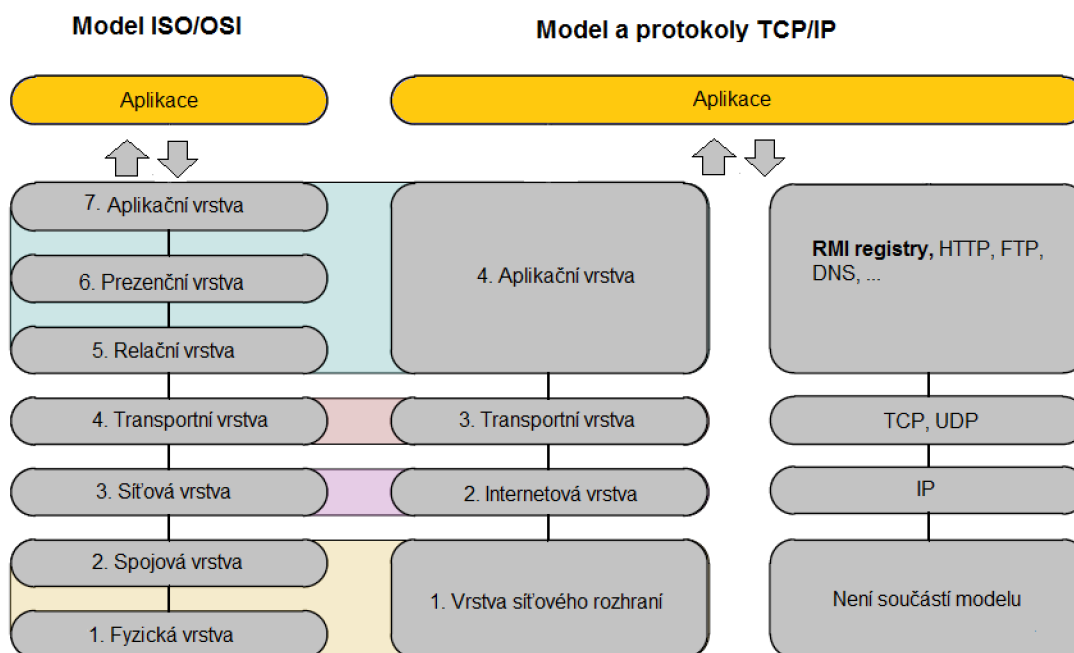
Model ISO/OSI

Model a protokoly TCP/IP

Aplikace

Aplikace

7. Aplikační vrstva

6. Prezenční vrstva

5. Relační vrstva

4. Transportní vrstva

3. Síťová vrstva

2. Spojová vrstva

1. Fyzická vrstva

4. Aplikační vrstva

3. Transportní vrstva

2. Internetová vrstva

1. Vrstva síťového rozhraní

**RMI registry,** HTTP, FTP, DNS, ...

TCP, UDP

IP

Není součástí modelu